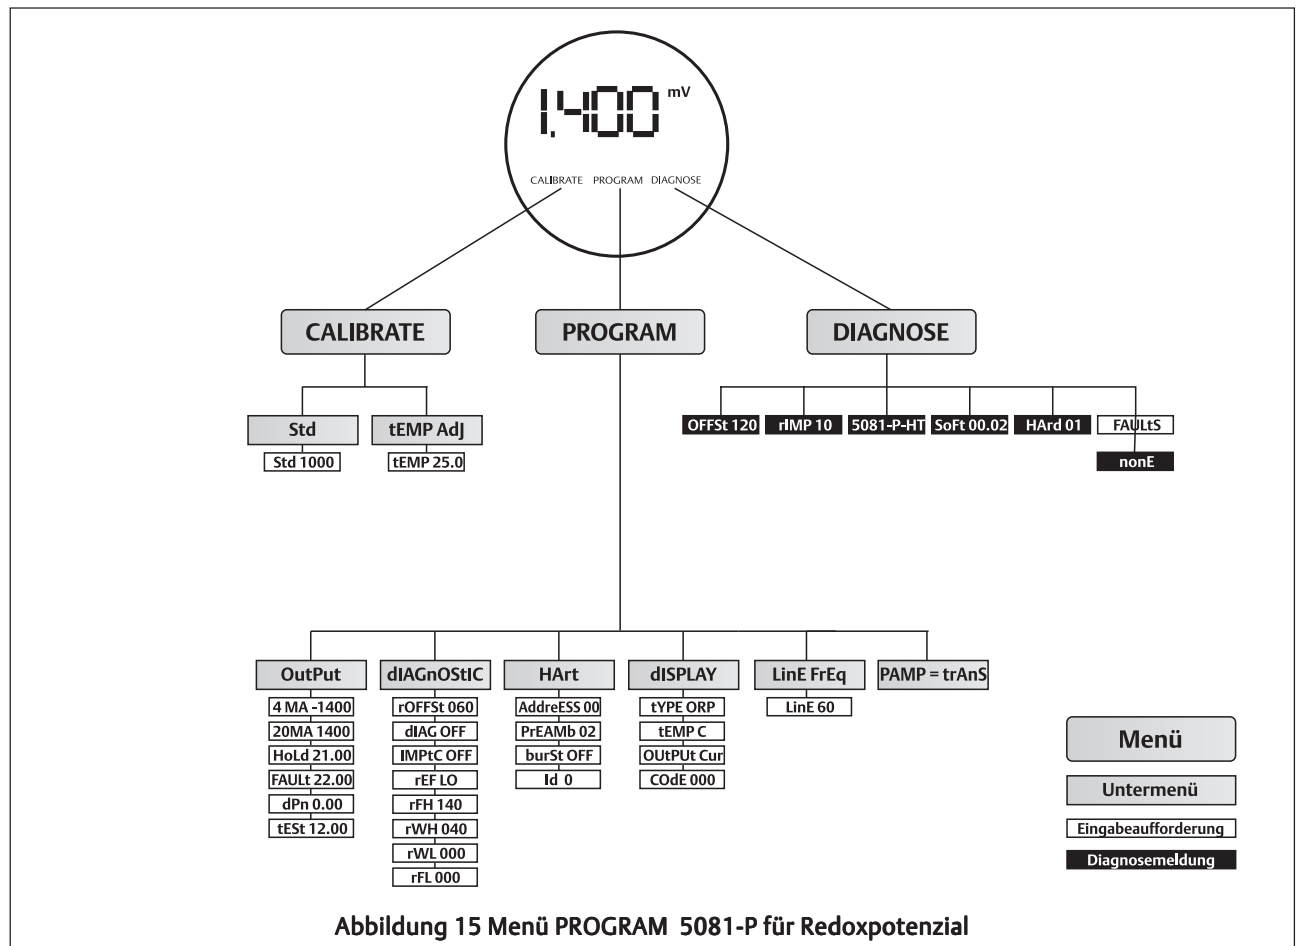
1.400 mV

CALIBRATE PROGRAM DIAGNOSE

CALIBRATE

PROGRAM

DIAGNOSE

Std

Std 1000

tEMP AdJ

tEMP 25.0

OFFSt 120

rIMP 10

5081-P-HT

SoFt 00.02

HArd 01

FAULtS

nonE

OutPut

4 MA -1400

20MA 1400

HoLd 21.00

FAULt 22.00

dPn 0.00

tESt 12.00

dIAGnOStIC

rOFFSt 060

dIAG OFF

IMPtC OFF

rEF LO

rFH 140

rWH 040

rWL 000

rFL 000

HArt

AddreESS 00

PrEAMb 02

burSt OFF

Id 0

dISPLAY

tYPE ORP

tEMP C

OUtPUt Cur

COdE 000

LinE FrEq

LinE 60

PAMP = trAnS

Menü

Untermenü

Eingabeaufforderung

Diagnosemeldung

Abbildung 15 Menü PROGRAM 5081-P für Redoxpotenzial